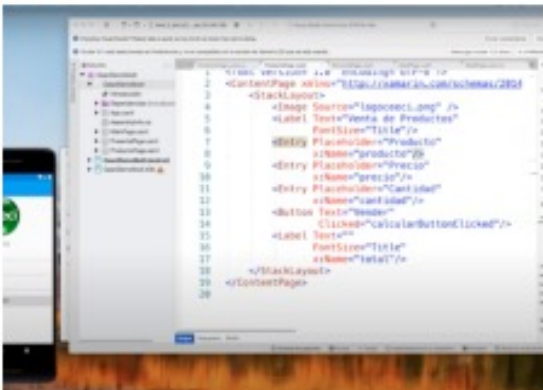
<?xml version="1.0" encoding="utf-8" ?>
<ContentPage xmlns="http://xamarin.com/schemas/2014
<StackLayout>
<Image Source="logoceeci.png" />
<Label Text="Venta de Productos"
FontSize="Title"/>
<Entry Placeholder="Producto"
x:Name="producto"/>
<Entry Placeholder="Precio"
x:Name="precio"/>
<Entry Placeholder="Cantidad"
x:Name="cantidad"/>
<Button Text="Vender"
Clicked="calcularButtonClicked"/>
<Label Text=""
FontSize="Title"
x:Name="total"/>
</StackLayout>
</ContentPage>